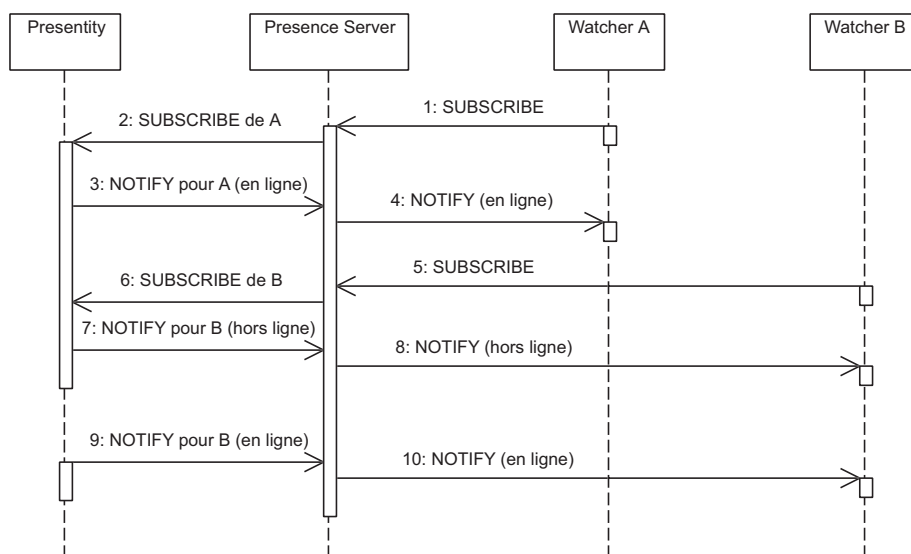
Presentity
Presence Server
Watcher A
Watcher B

1: SUBSCRIBE
2: SUBSCRIBE de A
3: NOTIFY pour A (en ligne)
4: NOTIFY (en ligne)
5: SUBSCRIBE
6: SUBSCRIBE de B
7: NOTIFY pour B (hors ligne)
8: NOTIFY (hors ligne)
9: NOTIFY pour B (en ligne)
10: NOTIFY (en ligne)